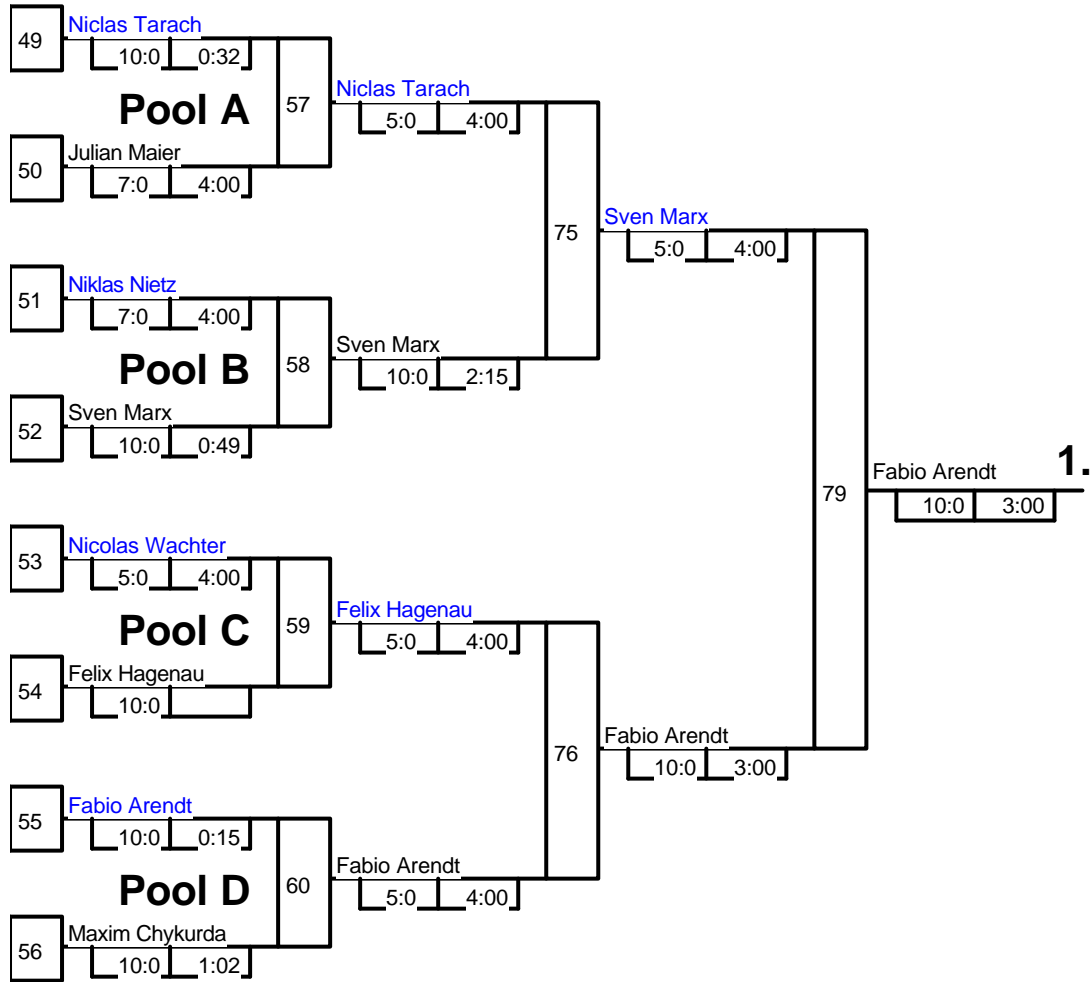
49 Niclas Tarach 10:0 0:32

Pool A

50 Julian Maier 7:0 4:00

57

Niclas Tarach 5:0 4:00

51 Niklas Nietz 7:0 4:00

Pool B

52 Sven Marx 10:0 0:49

58

Sven Marx 10:0 2:15

75

Sven Marx 5:0 4:00

53 Nicolas Wachter 5:0 4:00

Pool C

54 Felix Hagenau 10:0

59

Felix Hagenau 5:0 4:00

55 Fabio Arendt 10:0 0:15

Pool D

56 Maxim Chykurda 10:0 1:02

60

Fabio Arendt 5:0 4:00

76

Fabio Arendt 10:0 3:00

79

Fabio Arendt 10:0 3:00

1.